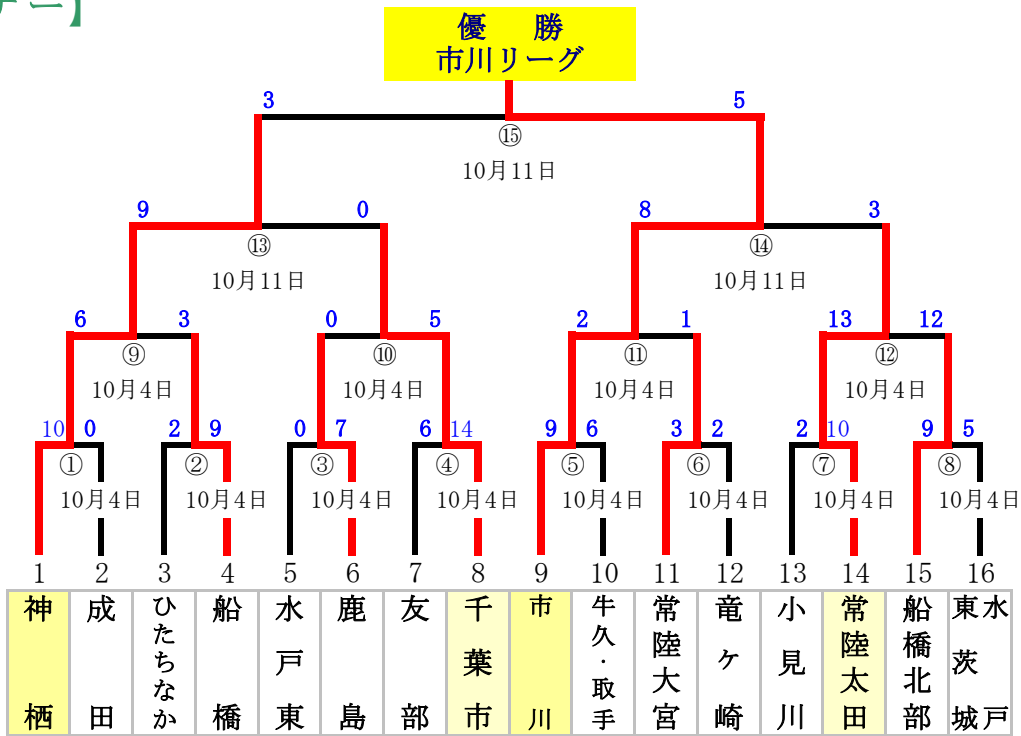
【一】

優　勝
市川リーグ

3　5
⑮
10月11日

9　0
⑬
10月11日

8　3
⑭
10月11日

6　3
⑨
10月4日

0　5
⑩
10月4日

2　1
⑪
10月4日

13　12
⑫
10月4日

10　0
①
10月4日

2　9
②
10月4日

0　7
③
10月4日

6　14
④
10月4日

9　6
⑤
10月4日

3　2
⑥
10月4日

2　10
⑦
10月4日

9　5
⑧
10月4日

| 1 | 2 | 3 | 4 | 5 | 6 | 7 | 8 | 9 | 10 | 11 | 12 | 13 | 14 | 15 | 16 |
|---|---|---|---|---|---|---|---|---|---|---|---|---|---|---|---|
| 神栖 | 成田 | ひたちなか | 船橋 | 水戸東 | 鹿島 | 友部 | 千葉市 | 市川 | 牛久・取手 | 常陸大宮 | 竜ヶ崎 | 小見川 | 常陸太田 | 船橋北部 | 東茨城 水戸 |